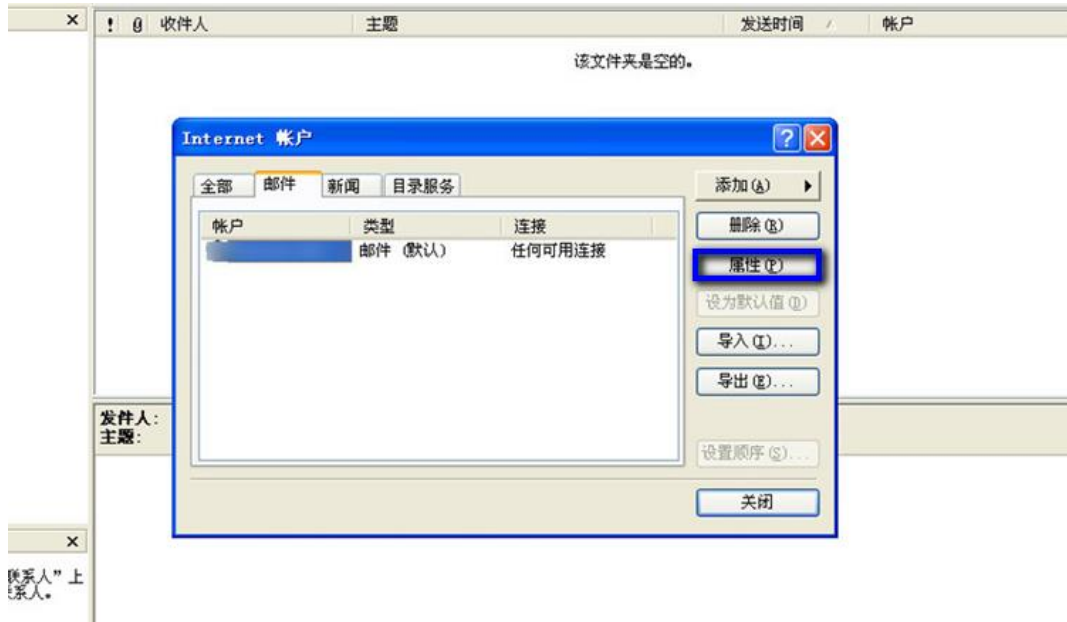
×
! 0 收件人 主题 发送时间 / 帐户
该文件夹是空的。

Internet 帐户
?×
全部 邮件 新闻 目录服务
| 帐户 | 类型 | 连接 |
|---|---|---|
| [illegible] | 邮件 (默认) | 任何可用连接 |

添加(A) ▸
删除(R)
属性(P)
设为默认值(D)
导入(I)...
导出(E)...
设置顺序(S)...
关闭

发件人:
主题:

×
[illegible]系人" 上
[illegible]系人。